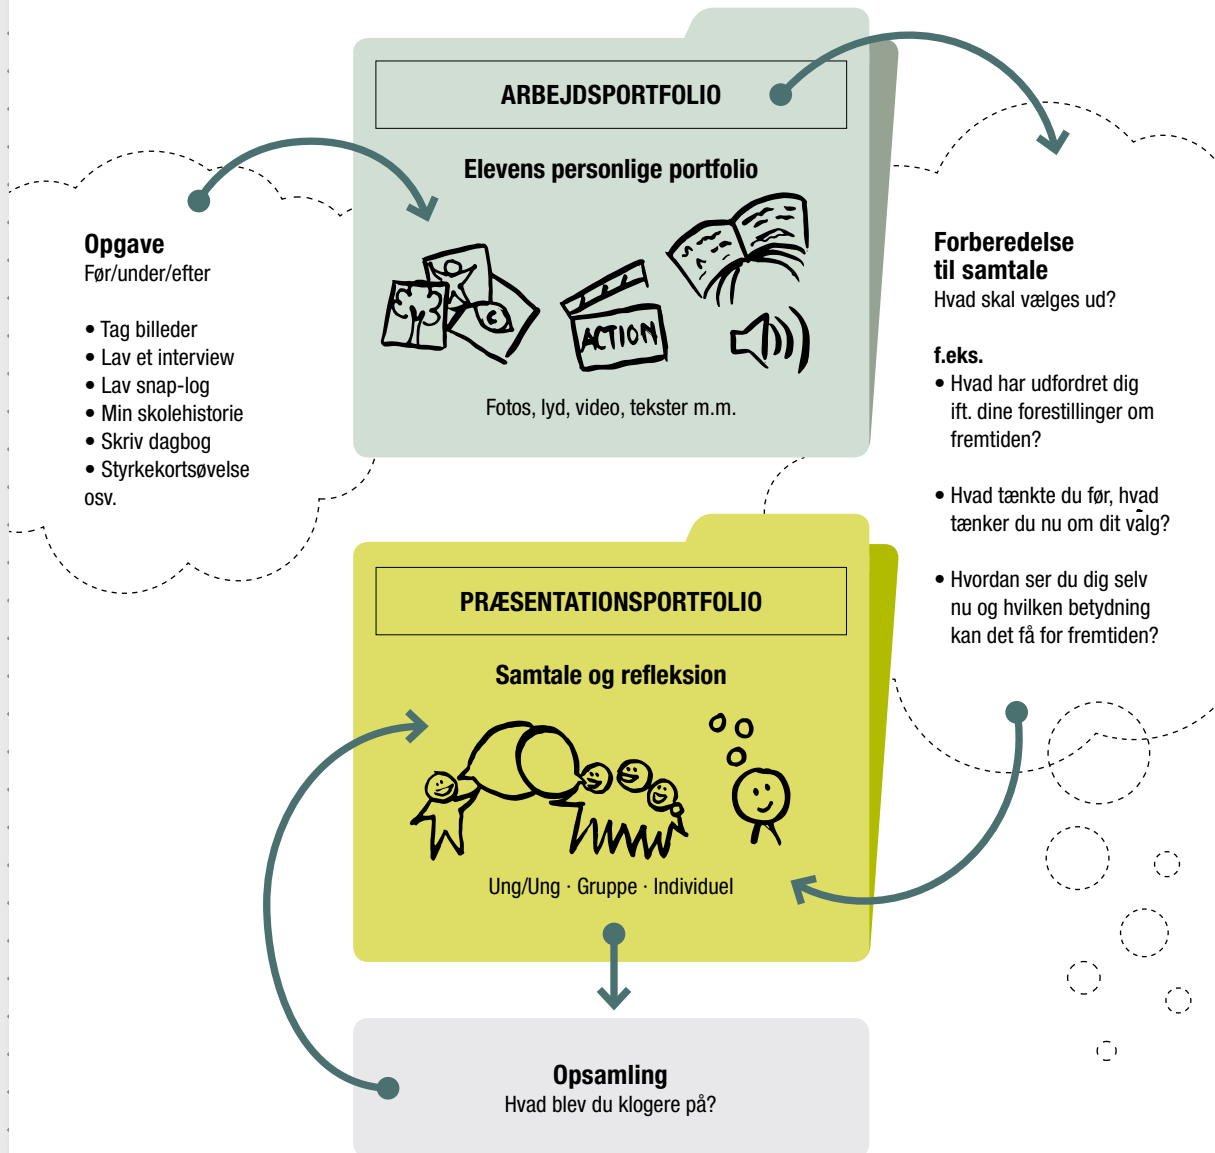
ARBEJDSPORTFOLIO

Elevens personlige portfolio

ACTION

Fotos, lyd, video, tekster m.m.

Opgave
Før/under/efter

• Tag billeder
• Lav et interview
• Lav snap-log
• Min skolehistorie
• Skriv dagbog
• Styrkekortsøvelse
osv.

Forberedelse til samtale
Hvad skal vælges ud?

f.eks.
• Hvad har udfordret dig ift. dine forestillinger om fremtiden?

• Hvad tænkte du før, hvad tænker du nu om dit valg?

• Hvordan ser du dig selv nu og hvilken betydning kan det få for fremtiden?

PRÆSENTATIONSPORTFOLIO

Samtale og refleksion

Ung/Ung · Gruppe · Individuel

Opsamling
Hvad blev du klogere på?